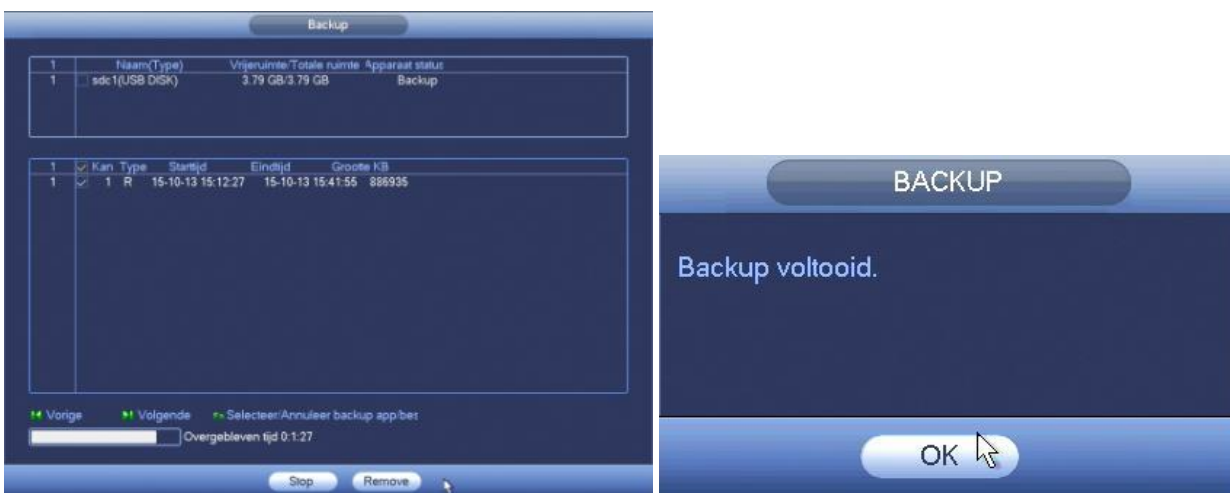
Backup

| 1 | Naam(Type) | Vrijeruimte/Totale ruimte | Apparaat status |
|---|---|---|---|
| 1 | sdc1(USB DISK) | 3.79 GB/3.79 GB | Backup |

| 1 | Kan | Type | Starttijd | Eindtijd | Grootte KB |
|---|---|---|---|---|---|
| 1 | 1 | R | 15-10-13 15:12:27 | 15-10-13 15:41:55 | 886935 |

Vorige Volgende Selecteer/Annuleer backup app/bes

Overgebleven tijd 0:1:27

Stop Remove

BACKUP

Backup voltooid.

OK